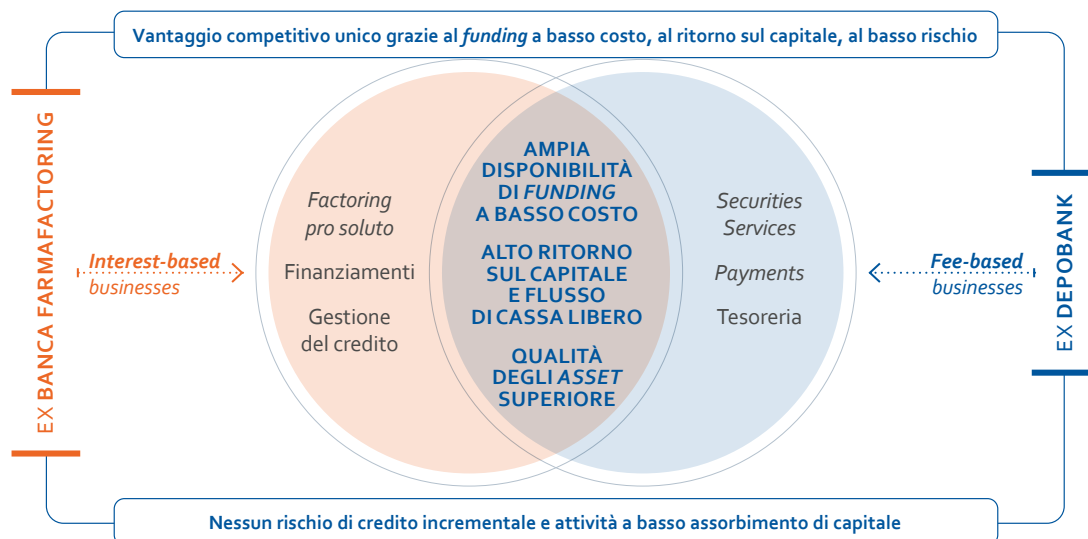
Vantaggio competitivo unico grazie al *funding* a basso costo, al ritorno sul capitale, al basso rischio

EX BANCA FARMAFACTORING

Interest-based businesses

Factoring pro soluto

Finanziamenti

Gestione del credito

AMPIA DISPONIBILITÀ DI *FUNDING* A BASSO COSTO

ALTO RITORNO SUL CAPITALE E FLUSSO DI CASSA LIBERO

QUALITÀ DEGLI *ASSET* SUPERIORE

Securities Services

Payments

Tesoreria

Fee-based businesses

EX DEPOBANK

Nessun rischio di credito incrementale e attività a basso assorbimento di capitale